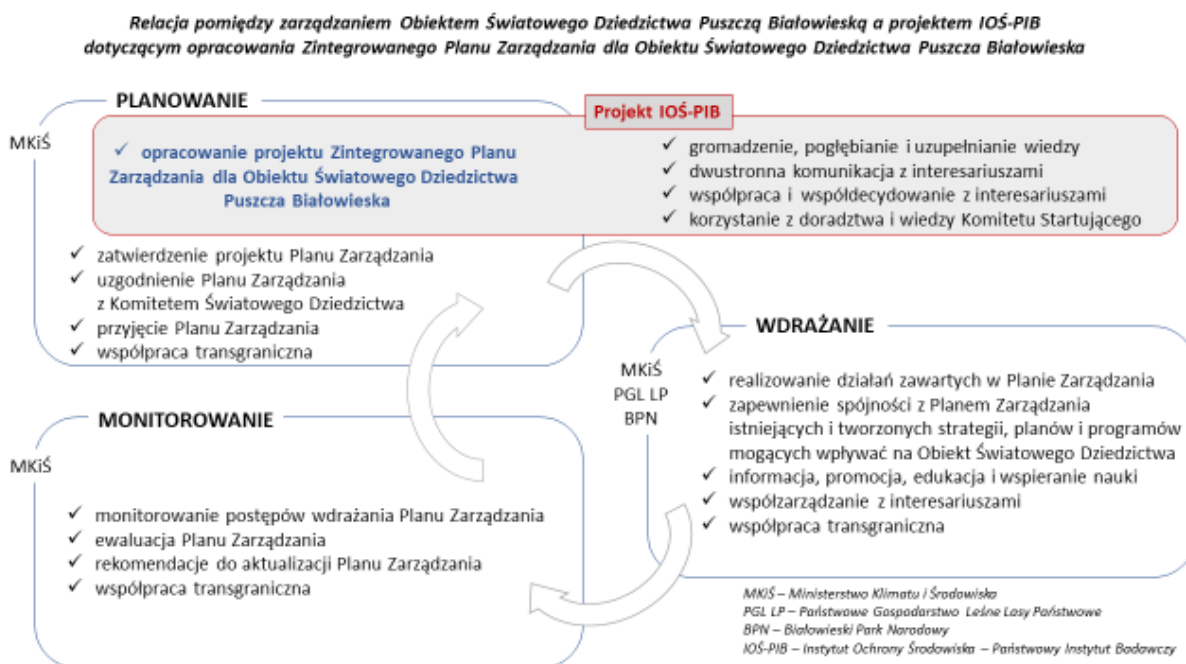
Relacja pomiędzy zarządzaniem Obiektem Światowego Dziedzictwa Puszczą Białowieską a projektem IOŚ-PIB dotyczącym opracowania Zintegrowanego Planu Zarządzania dla Obiektu Światowego Dziedzictwa Puszcza Białowieska

PLANOWANIE

MKiŚ

Projekt IOŚ-PIB

✓ opracowanie projektu Zintegrowanego Planu Zarządzania dla Obiektu Światowego Dziedzictwa Puszcza Białowieska

✓ gromadzenie, pogłębianie i uzupełnianie wiedzy
✓ dwustronna komunikacja z interesariuszami
✓ współpraca i współdecydowanie z interesariuszami
✓ korzystanie z doradztwa i wiedzy Komitetu Startującego

✓ zatwierdzenie projektu Planu Zarządzania
✓ uzgodnienie Planu Zarządzania z Komitetem Światowego Dziedzictwa
✓ przyjęcie Planu Zarządzania
✓ współpraca transgraniczna

WDRAŻANIE

MKiŚ
PGL LP
BPN

✓ realizowanie działań zawartych w Planie Zarządzania
✓ zapewnienie spójności z Planem Zarządzania istniejących i tworzonych strategii, planów i programów mogących wpływać na Obiekt Światowego Dziedzictwa
✓ informacja, promocja, edukacja i wspieranie nauki
✓ współzarządzanie z interesariuszami
✓ współpraca transgraniczna

MONITOROWANIE

MKiŚ

✓ monitorowanie postępów wdrażania Planu Zarządzania
✓ ewaluacja Planu Zarządzania
✓ rekomendacje do aktualizacji Planu Zarządzania
✓ współpraca transgraniczna

MKiŚ – Ministerstwo Klimatu i Środowiska
PGL LP – Państwowe Gospodarstwo Leśne Lasy Państwowe
BPN – Białowieski Park Narodowy
IOŚ-PIB – Instytut Ochrony Środowiska – Państwowy Instytut Badawczy